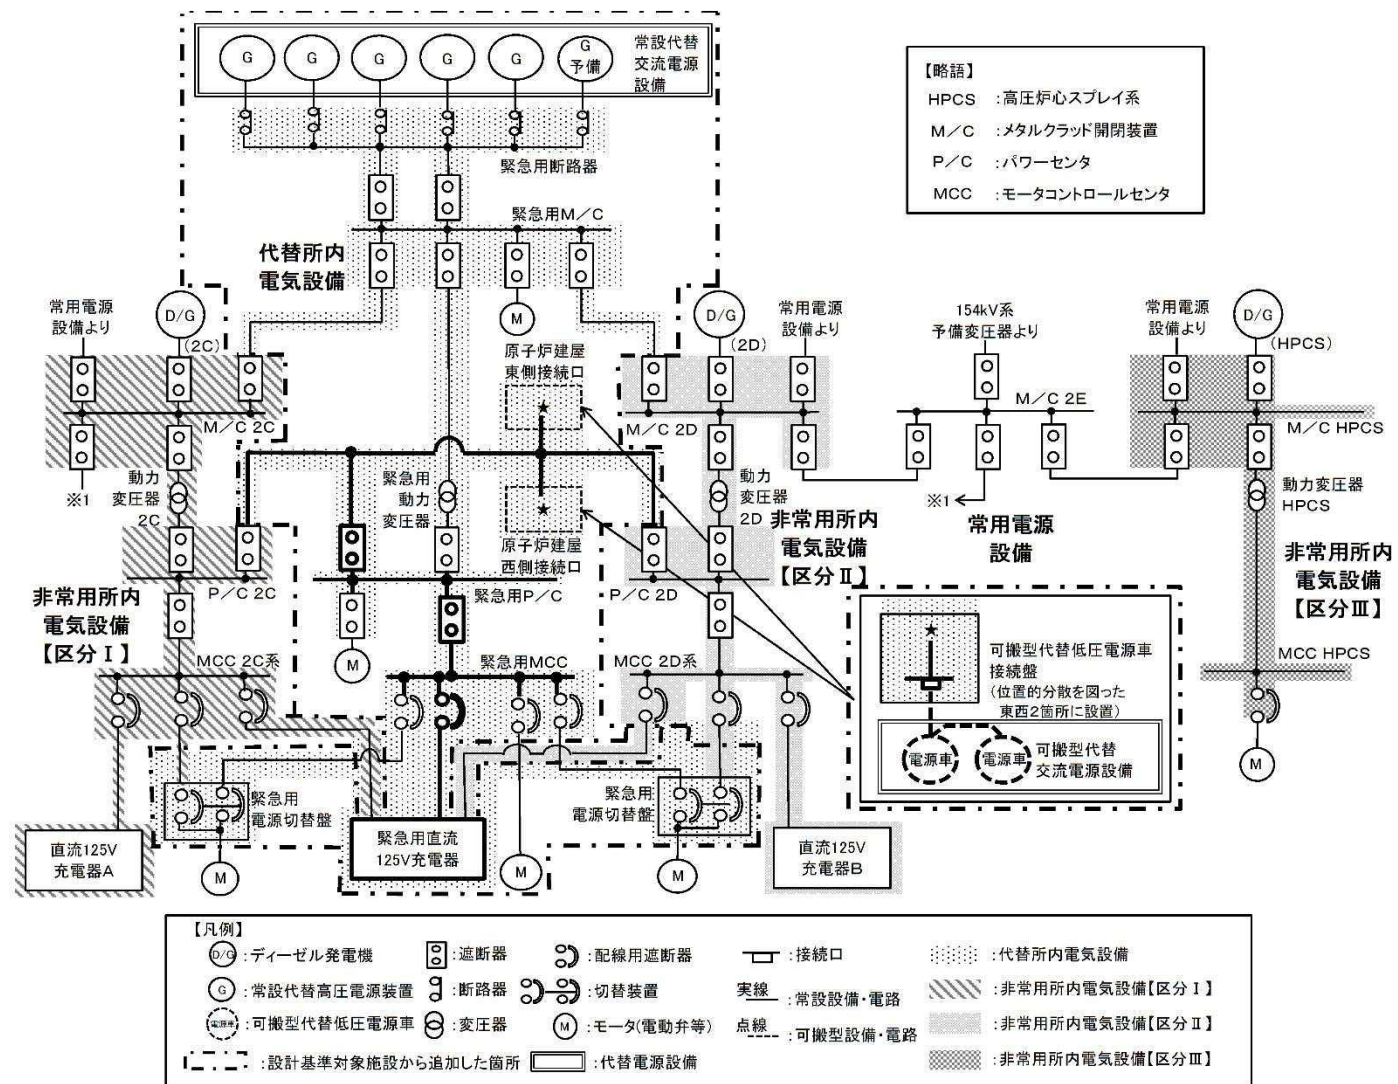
G G G G G G 予備

常設代替交流電源設備

緊急用断路器

緊急用M／C

代替所内電気設備

M

【略語】

HPCS :高圧炉心スプレイ系

M／C :メタルクラッド開閉装置

P／C :パワーセンタ

MCC :モータコントロールセンタ

常用電源設備より

D/G

(2C)

M／C 2C

※1

動力変圧器 2C

P／C 2C

非常用所内電気設備【区分Ⅰ】

MCC 2C系

緊急用電源切替盤

直流125V充電器A

M

緊急用動力変圧器

M

緊急用P／C

緊急用MCC

緊急用直流125V充電器

M

原子炉建屋東側接続口

原子炉建屋西側接続口

D/G

(2D)

常用電源設備より

M／C 2D

動力変圧器 2D

非常用所内電気設備【区分Ⅱ】

P／C 2D

MCC 2D系

緊急用電源切替盤

M

直流125V充電器B

154kV系予備変圧器より

M／C 2E

※1

常用電源設備

常用電源設備より

D/G

(HPCS)

M／C HPCS

動力変圧器 HPCS

非常用所内電気設備【区分Ⅲ】

MCC HPCS

M

可搬型代替低圧電源車接続盤（位置的分散を図った東西2箇所に設置）

電源車 電源車 可搬型代替交流電源設備

【凡例】

D/G :ディーゼル発電機

:遮断器

:配線用遮断器

:接続口

:代替所内電気設備

G :常設代替高圧電源装置

:断路器

:切替装置

実線 :常設設備・電路

:非常用所内電気設備【区分Ⅰ】

電源車 :可搬型代替低圧電源車

:変圧器

M :モータ(電動弁等)

点線 :可搬型設備・電路

:非常用所内電気設備【区分Ⅱ】

:設計基準対象施設から追加した箇所

:代替電源設備

:非常用所内電気設備【区分Ⅲ】